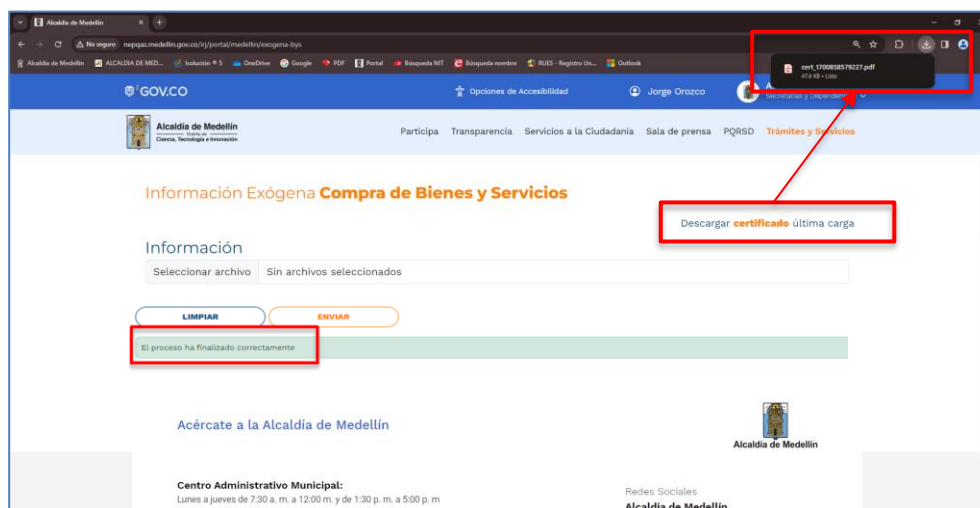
Alcaldía de Medellín

No seguro nepqas.medellin.gov.co/irj/portal/medellin/exogena-bys

Alcaldía de Medellín ALCALDIA DE MED... Isolución ® 5 OneDrive Google PDF Portal Búsqueda NIT Búsqueda nombre RUES - Registro Un... Outlook

cert_17008585579227.pdf
47.6 KB • Listo

GOV.CO

Opciones de Accesibilidad

Jorge Orozco

Secretarías y Dependen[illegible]

Alcaldía de Medellín
Distrito de
Ciencia, Tecnología e Innovación

Participa Transparencia Servicios a la Ciudadanía Sala de prensa PQRSD Trámites y Servicios

Información Exógena Compra de Bienes y Servicios

Descargar certificado última carga

Información

Seleccionar archivo Sin archivos seleccionados

LIMPIAR

ENVIAR

El proceso ha finalizado correctamente

Acércate a la Alcaldía de Medellín

Alcaldía de Medellín

Centro Administrativo Municipal:
Lunes a jueves de 7:30 a. m. a 12:00 m. y de 1:30 p. m. a 5:00 p. m

Redes Sociales
Alcaldía de Medellín